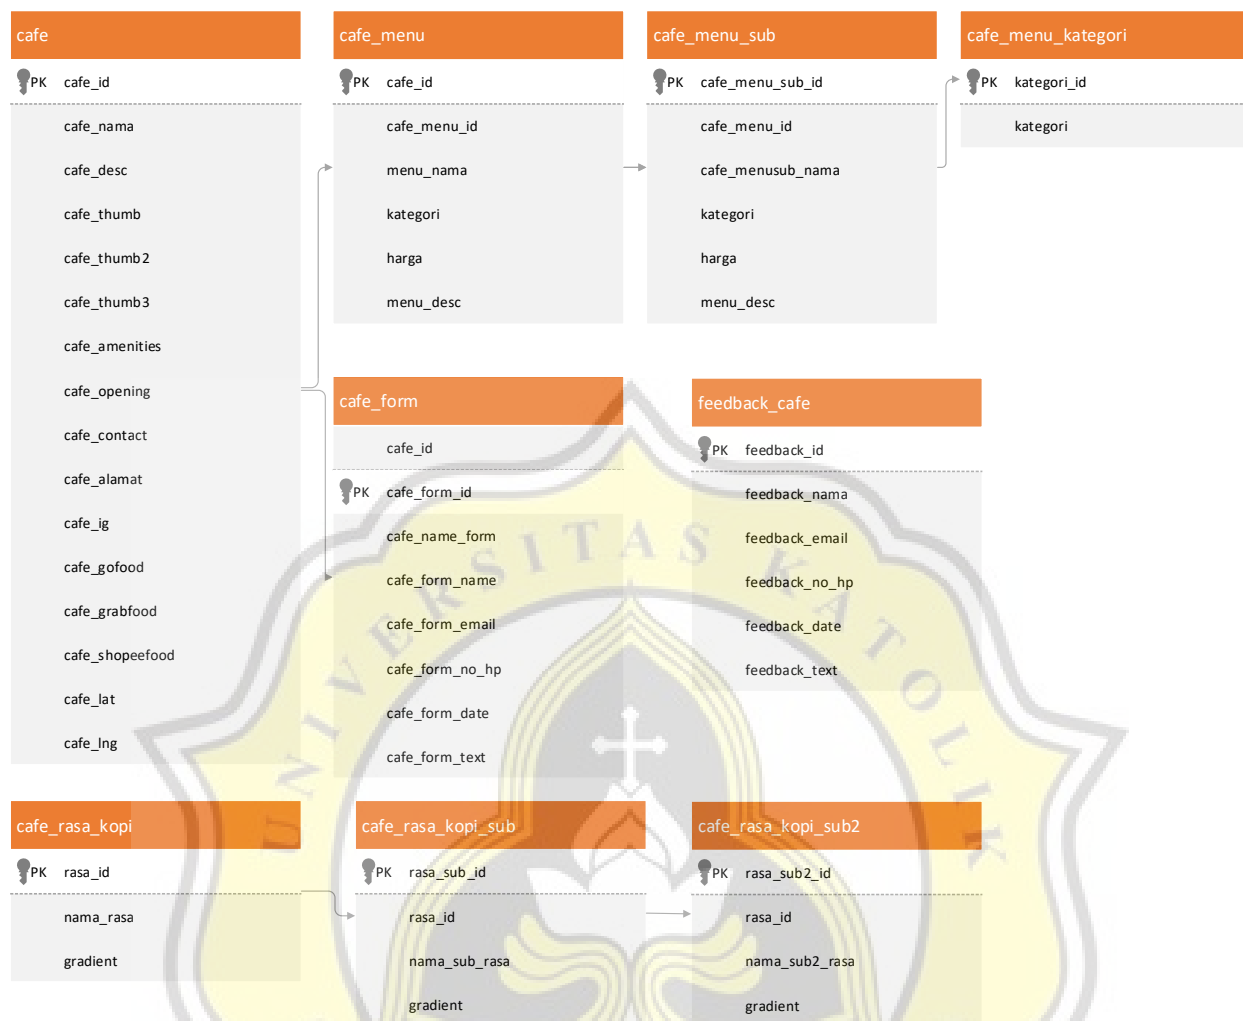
cafe
PK cafe_id
cafe_nama
cafe_desc
cafe_thumb
cafe_thumb2
cafe_thumb3
cafe_amenities
cafe_opening
cafe_contact
cafe_alamat
cafe_ig
cafe_gofood
cafe_grabfood
cafe_shopeefood
cafe_lat
cafe_lng

cafe_menu
PK cafe_id
cafe_menu_id
menu_nama
kategori
harga
menu_desc

cafe_menu_sub
PK cafe_menu_sub_id
cafe_menu_id
cafe_menusub_nama
kategori
harga
menu_desc

cafe_menu_kategori
PK kategori_id
kategori

cafe_form
cafe_id
PK cafe_form_id
cafe_name_form
cafe_form_name
cafe_form_email
cafe_form_no_hp
cafe_form_date
cafe_form_text

feedback_cafe
PK feedback_id
feedback_nama
feedback_email
feedback_no_hp
feedback_date
feedback_text

cafe_rasa_kopi
PK rasa_id
nama_rasa
gradient

cafe_rasa_kopi_sub
PK rasa_sub_id
rasa_id
nama_sub_rasa
gradient

cafe_rasa_kopi_sub2
PK rasa_sub2_id
rasa_id
nama_sub2_rasa
gradient

UNIVERSITAS KATOLIK